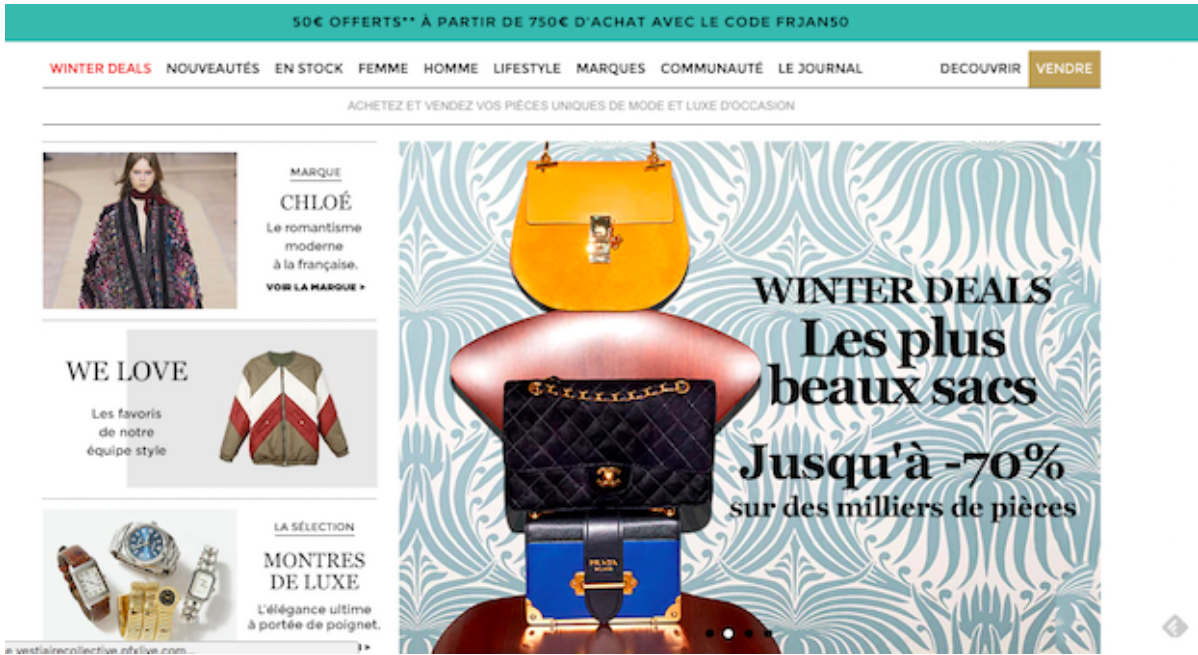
50€ OFFERTS** À PARTIR DE 750€ D'ACHAT AVEC LE CODE FRJAN50

WINTER DEALS NOUVEAUTÉS EN STOCK FEMME HOMME LIFESTYLE MARQUES COMMUNAUTÉ LE JOURNAL DECOUVRIR VENDRE

ACHETEZ ET VENDEZ VOS PIÈCES UNIQUES DE MODE ET LUXE D'OCCASION

MARQUE
CHLOÉ
Le romantisme moderne à la française.
VOIR LA MARQUE >

WE LOVE
Les favoris de notre équipe style

LA SÉLECTION
MONTRES DE LUXE
L'élégance ultime à portée de poignet.

WINTER DEALS
Les plus beaux sacs
Jusqu'à -70%
sur des milliers de pièces

e.vestiairecollective.nfxlive.com...